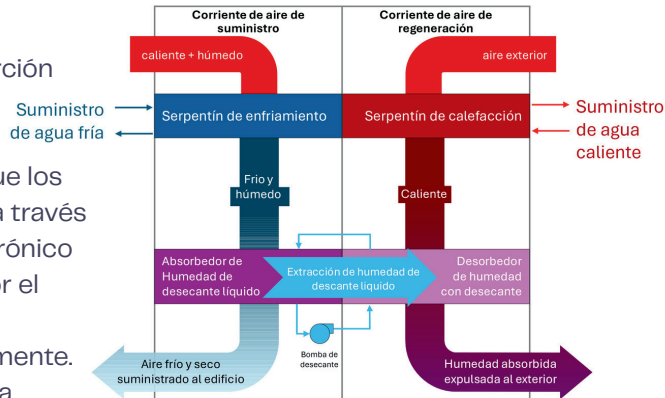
rción

ue los
a través
rónico
or el

mente.
a

Corriente de aire de suministro

Corriente de aire de regeneración

caliente + húmedo

aire exterior

Suministro de agua fría

Serpentín de enfriamiento

Serpentín de calefacción

Suministro de agua caliente

Frío y húmedo

Caliente

Absorbedor de Humedad de desecante líquido

Extracción de humedad de desecante líquido

Desorbedor de humedad con desecante

Bomba de desecante

Aire frío y seco suministrado al edificio

Humedad absorbida expulsada al exterior